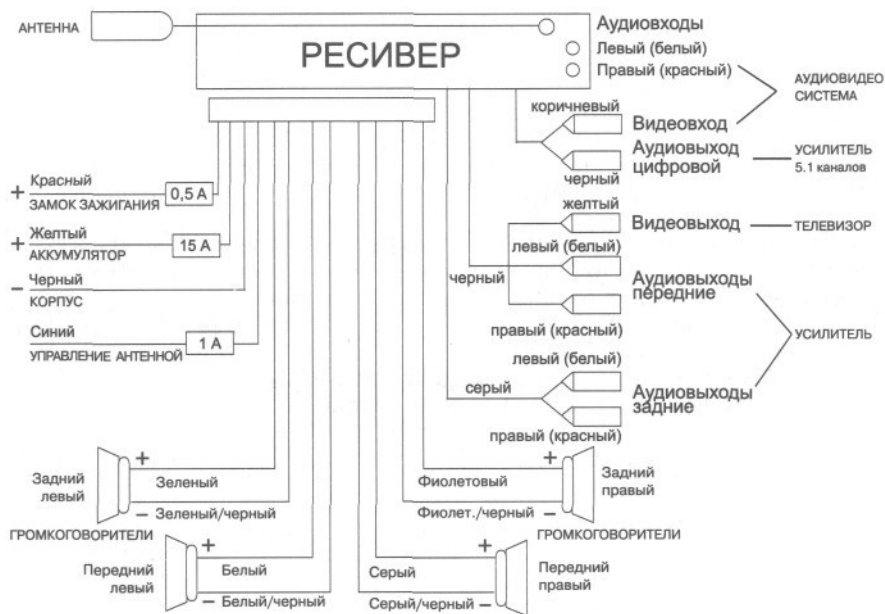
АНТЕННА

РЕСИВЕР

Аудиовходы
Левый (белый)
Правый (красный)

АУДИОВИДЕО СИСТЕМА

коричневый
Видеовход
Аудиовыход цифровой
черный

УСИЛИТЕЛЬ 5.1 каналов

+ Красный
ЗАМОК ЗАЖИГАНИЯ
0,5 А

+ Желтый
АККУМУЛЯТОР
15 А

– Черный
КОРПУС

Синий
УПРАВЛЕНИЕ АНТЕННОЙ
1 А

желтый
Видеовыход
ТЕЛЕВИЗОР
левый (белый)
черный
Аудиовыходы передние
правый (красный)
УСИЛИТЕЛЬ
левый (белый)
серый
Аудиовыходы задние
правый (красный)

Задний левый
+
Зеленый
– Зеленый/черный
ГРОМКОГОВОРИТЕЛИ

Передний левый
+
Белый
– Белый/черный

Фиолетовый
+
Задний правый
Фиолет./черный –
ГРОМКОГОВОРИТЕЛИ

Серый
+
Передний правый
Серый/черный –